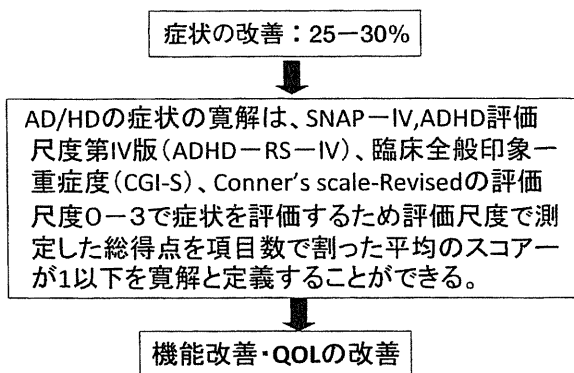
症状の改善：25－30%

AD/HDの症状の寛解は、SNAP－IV,ADHD評価尺度第IV版（ADHD－RS－IV）、臨床全般印象一重症度（CGI-S）、Conner's scale-Revisedの評価尺度0－3で症状を評価するため評価尺度で測定した総得点を項目数で割った平均のスコアーが1以下を寛解と定義することができる。

機能改善・QOLの改善